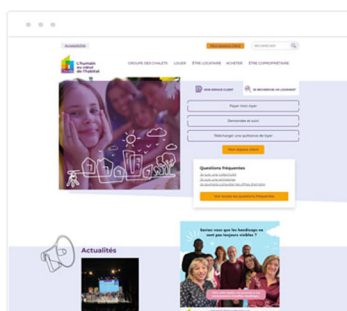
Accessibilité

L'humain au cœur de l'habitat

GROUPE DES CHALETS LOUER ÊTRE LOCATAIRE ACHETER ÊTRE COPROPRIÉTAIRE

MON ESPACE CLIENT

EN RECHERCHE DE LOGEMENT

Payer mon loyer

Demander un avis

Télécharger une quittance de loyer

Questions fréquentes

Voir toutes les questions fréquentes

Actualités

Saviez-vous que les handicaps ne sont pas toujours visibles ?